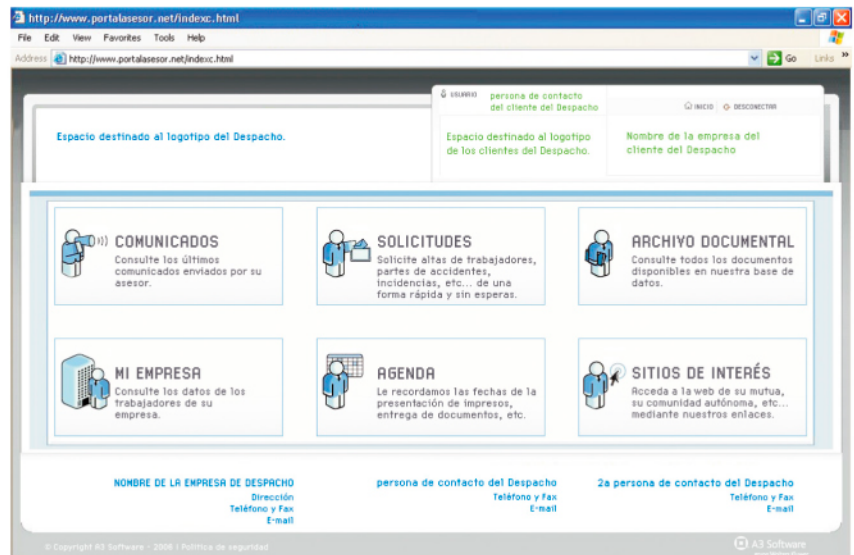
http://www.portalasesor.net/indexc.html

File Edit View Favorites Tools Help

Address http://www.portalasesor.net/indexc.html Go Links

USUARIO persona de contacto del cliente del Despacho

INICIO DESCONECTAR

Espacio destinado al logotipo del Despacho.

Espacio destinado al logotipo de los clientes del Despacho.

Nombre de la empresa del cliente del Despacho

COMUNICADOS
Consulte los últimos comunicados enviados por su asesor.

SOLICITUDES
Solicite altas de trabajadores, partes de accidentes, incidencias, etc... de una forma rápida y sin esperas.

ARCHIVO DOCUMENTAL
Consulte todos los documentos disponibles en nuestra base de datos.

MI EMPRESA
Consulte los datos de los trabajadores de su empresa.

AGENDA
Le recordamos las fechas de la presentación de impresos, entrega de documentos, etc.

SITIOS DE INTERÉS
Acceda a la web de su mutua, su comunidad autónoma, etc... mediante nuestros enlaces.

NOMBRE DE LA EMPRESA DE DESPACHO
Dirección
Teléfono y Fax
E-mail

persona de contacto del Despacho
Teléfono y Fax
E-mail

2a persona de contacto del Despacho
Teléfono y Fax
E-mail

© Copyright A3 Software - 2006 | Política de seguridad

A3 Software